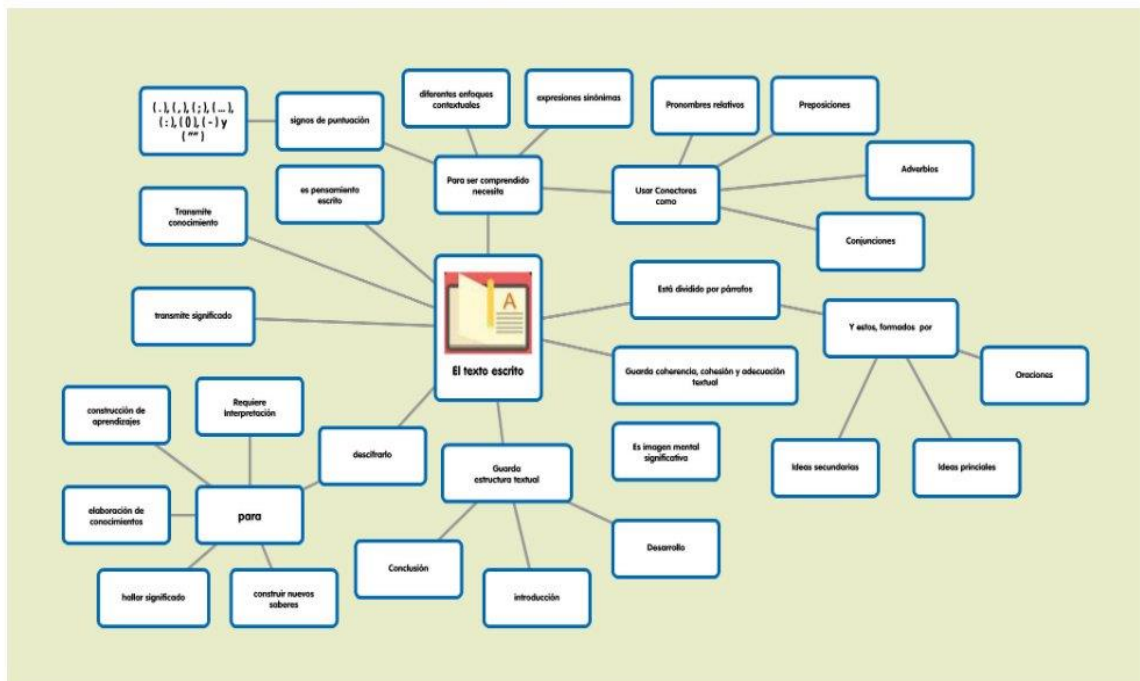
El texto escrito

Para ser comprendido necesita

signos de puntuación

( . ), ( , ), ( ; ), ( ... ), ( : ), ( ( ) ), ( - ) y ( "" )

diferentes enfoques contextuales

expresiones sinónimas

Usar Conectores como

Pronombres relativos

Preposiciones

Adverbios

Conjunciones

es pensamiento escrito

Transmite conocimiento

transmite significado

Está dividido por párrafos

Y estos, formados por

Oraciones

Ideas secundarias

Ideas principales

Guarda coherencia, cohesión y adecuación textual

Es imagen mental significativa

Guarda estructura textual

Desarrollo

introducción

Conclusión

descifrarlo

para

Requiere interpretación

construcción de aprendizajes

elaboración de conocimientos

hallar significado

construir nuevos saberes